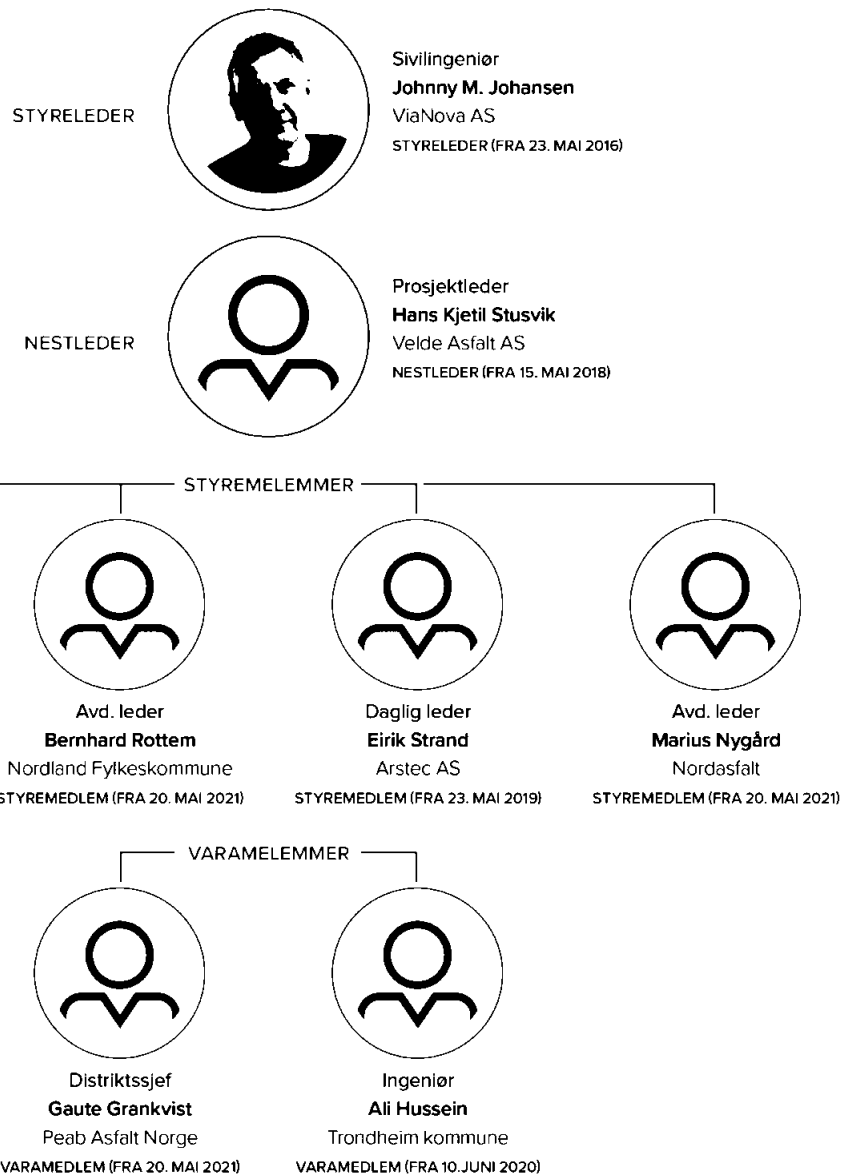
STYRELEDER

Sivilingeniør
**Johnny M. Johansen**
ViaNova AS
STYRELEDER (FRA 23. MAI 2016)

NESTLEDER

Prosjektleder
**Hans Kjetil Stusvik**
Velde Asfalt AS
NESTLEDER (FRA 15. MAI 2018)

STYREMELEMMER

Avd. leder
**Bernhard Rottem**
Nordland Fylkeskommune
STYREMEDLEM (FRA 20. MAI 2021)

Daglig leder
**Eirik Strand**
Arstec AS
STYREMEDLEM (FRA 23. MAI 2019)

Avd. leder
**Marius Nygård**
Nordasfalt
STYREMEDLEM (FRA 20. MAI 2021)

VARAMELEMMER

Distriktssjef
**Gaute Grankvist**
Peab Asfalt Norge
VARAMEDLEM (FRA 20. MAI 2021)

Ingeniør
**Ali Hussein**
Trondheim kommune
VARAMEDLEM (FRA 10. JUNI 2020)